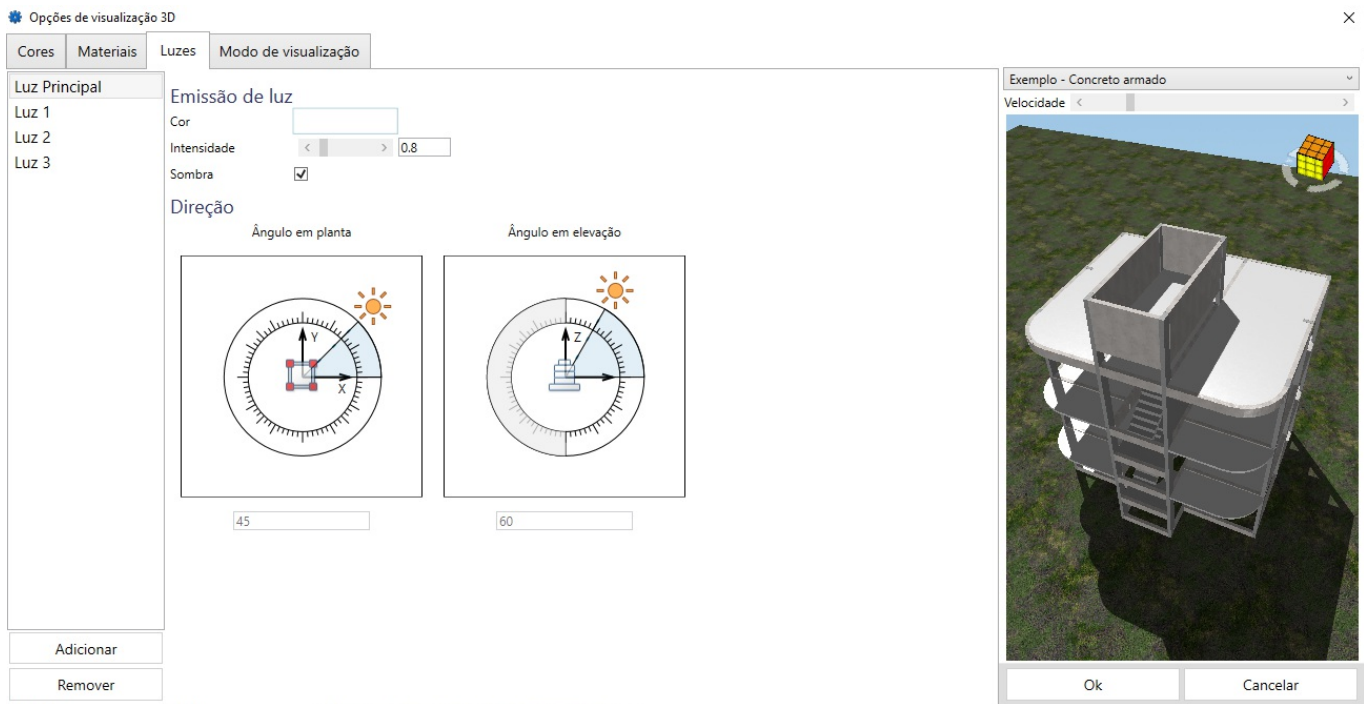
Opções de visualização 3D

Cores | Materiais | Luzes | Modo de visualização

Luz Principal
Luz 1
Luz 2
Luz 3

Emissão de luz
Cor
Intensidade 0.8
Sombra

Direção
Ângulo em planta
Y
X
Ângulo em elevação
Z

45
60

Adicionar
Remover

Exemplo - Concreto armado
Velocidade

Ok
Cancelar